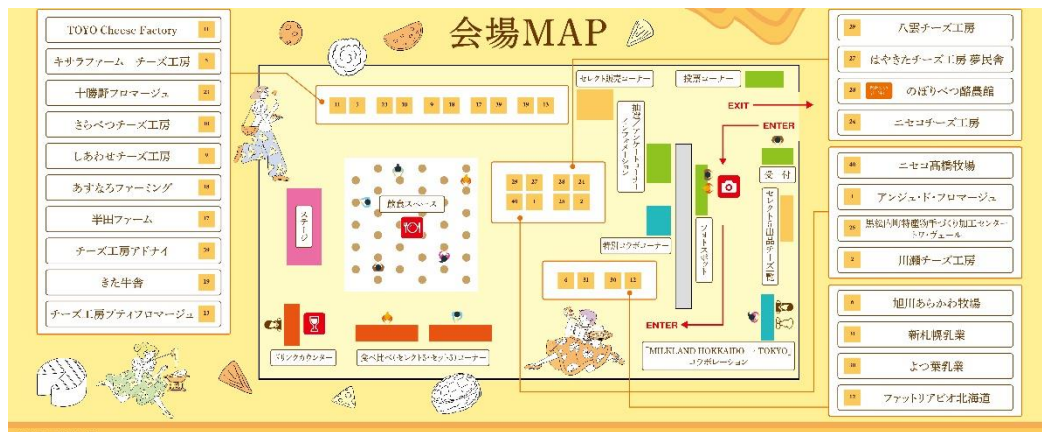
会場MAP

TOYO Cheese Factory 11
キサラファーム チーズ工房 3
十勝野フロマージュ 33
きらべつチーズ工房 10
しあわせチーズ工房 9
あすなろファーミング 16
半田ファーム 17
チーズ工房アドナイ 38
きた牛舎 19
チーズ工房プティフロマージュ 15

11 3 33 10 9 16 17 38 19 15

セレクト販売コーナー
投票コーナー
EXIT
ENTER
抽選アンケートコーナー／インフォメーション
受付
セレクト5品チーズ売場
フォトスポット
特別コラボコーナー
ステージ
飲食スペース
28 27 24 21
40 1 26 2
4 31 20 12
ENTER
ドリンクカウンター
食べ比べ(セレクト3・セット3)コーナー
「MILKLAND HOKKAIDO → TOKYO」コラボレーション

28 八雲チーズ工房
27 はやきたチーズ工房 夢民舎
24 のぼりべつ酪農館
21 ニセコチーズ工房
40 ニセコ高橋牧場
1 アンジュ・ド・フロマージュ
26 黒松内町特産物手づくり加工センター トワ・ヴェール
2 川瀬チーズ工房
4 旭川あらかわ牧場
31 新札幌乳業
20 よつ葉乳業
12 ファットリアビオ北海道